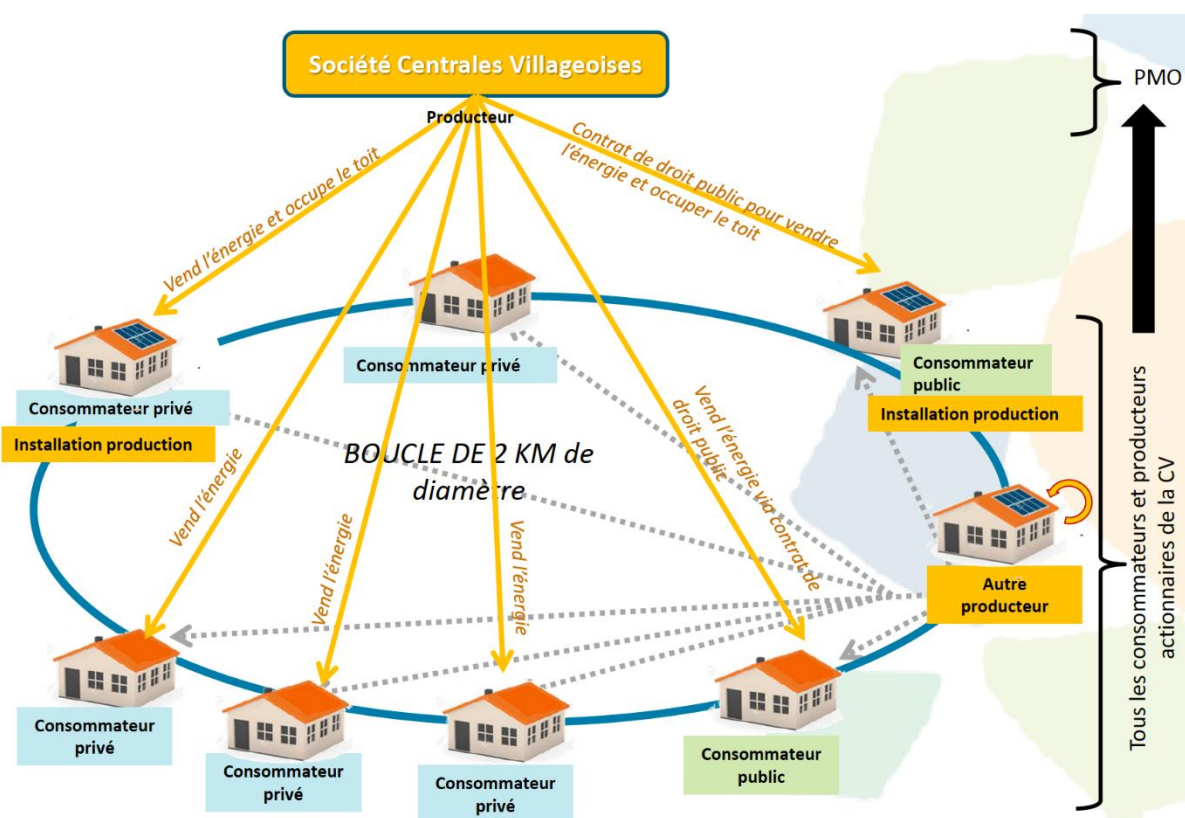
Société Centrales Villageoises

Producteur

PMO

Vend l'énergie et occupe le toit

Contrat de droit public pour vendre l'énergie et occuper le toit

Consommateur privé

Consommateur privé

Installation production

Consommateur public

Installation production

BOUCLE DE 2 KM de diamètre

Vend l'énergie

Vend l'énergie

Vend l'énergie

Vend l'énergie via contrat de droit public

Autre producteur

Tous les consommateurs et producteurs actionnaires de la CV

Consommateur privé

Consommateur privé

Consommateur privé

Consommateur public